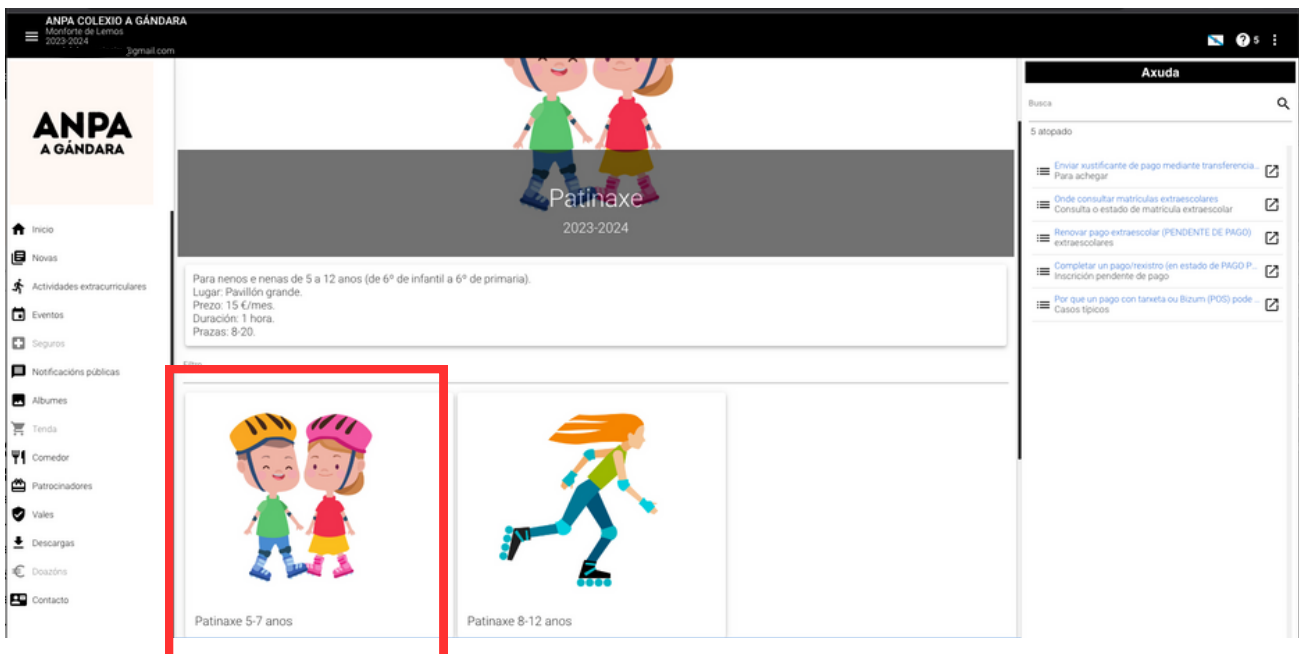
ANPA COLEXIO A GÁNDARA
Monforte de Lemos
2023-2024
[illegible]@gmail.com

5

ANPA
A GÁNDARA

Inicio
Novas
Actividades extracurriculares
Eventos
Seguros
Notificacións públicas
Albumes
Tenda
Comedor
Patrocinadores
Vales
Descargas
Doazóns
Contacto

Patinaxe
2023-2024

Para nenos e nenas de 5 a 12 anos (de 6º de infantil a 6º de primaria).
Lugar: Pavillón grande.
Prezo: 15 €/mes.
Duración: 1 hora.
Prazas: 8-20.

Filtro

Patinaxe 5-7 anos

Patinaxe 8-12 anos

Axuda
Busca
5 atopado
Enviar xustificante de pago mediante transferencia...
Para achegar
Onde consultar matrículas extraescolares
Consulta o estado de matrícula extraescolar
Renovar pago extraescolar (PENDENTE DE PAGO)
extraescolares
Completar un pago/rexistro (en estado de PAGO P...
Inscrición pendente de pago
Por que un pago con tarxeta ou Bizum (POS) pode ...
Casos típicos